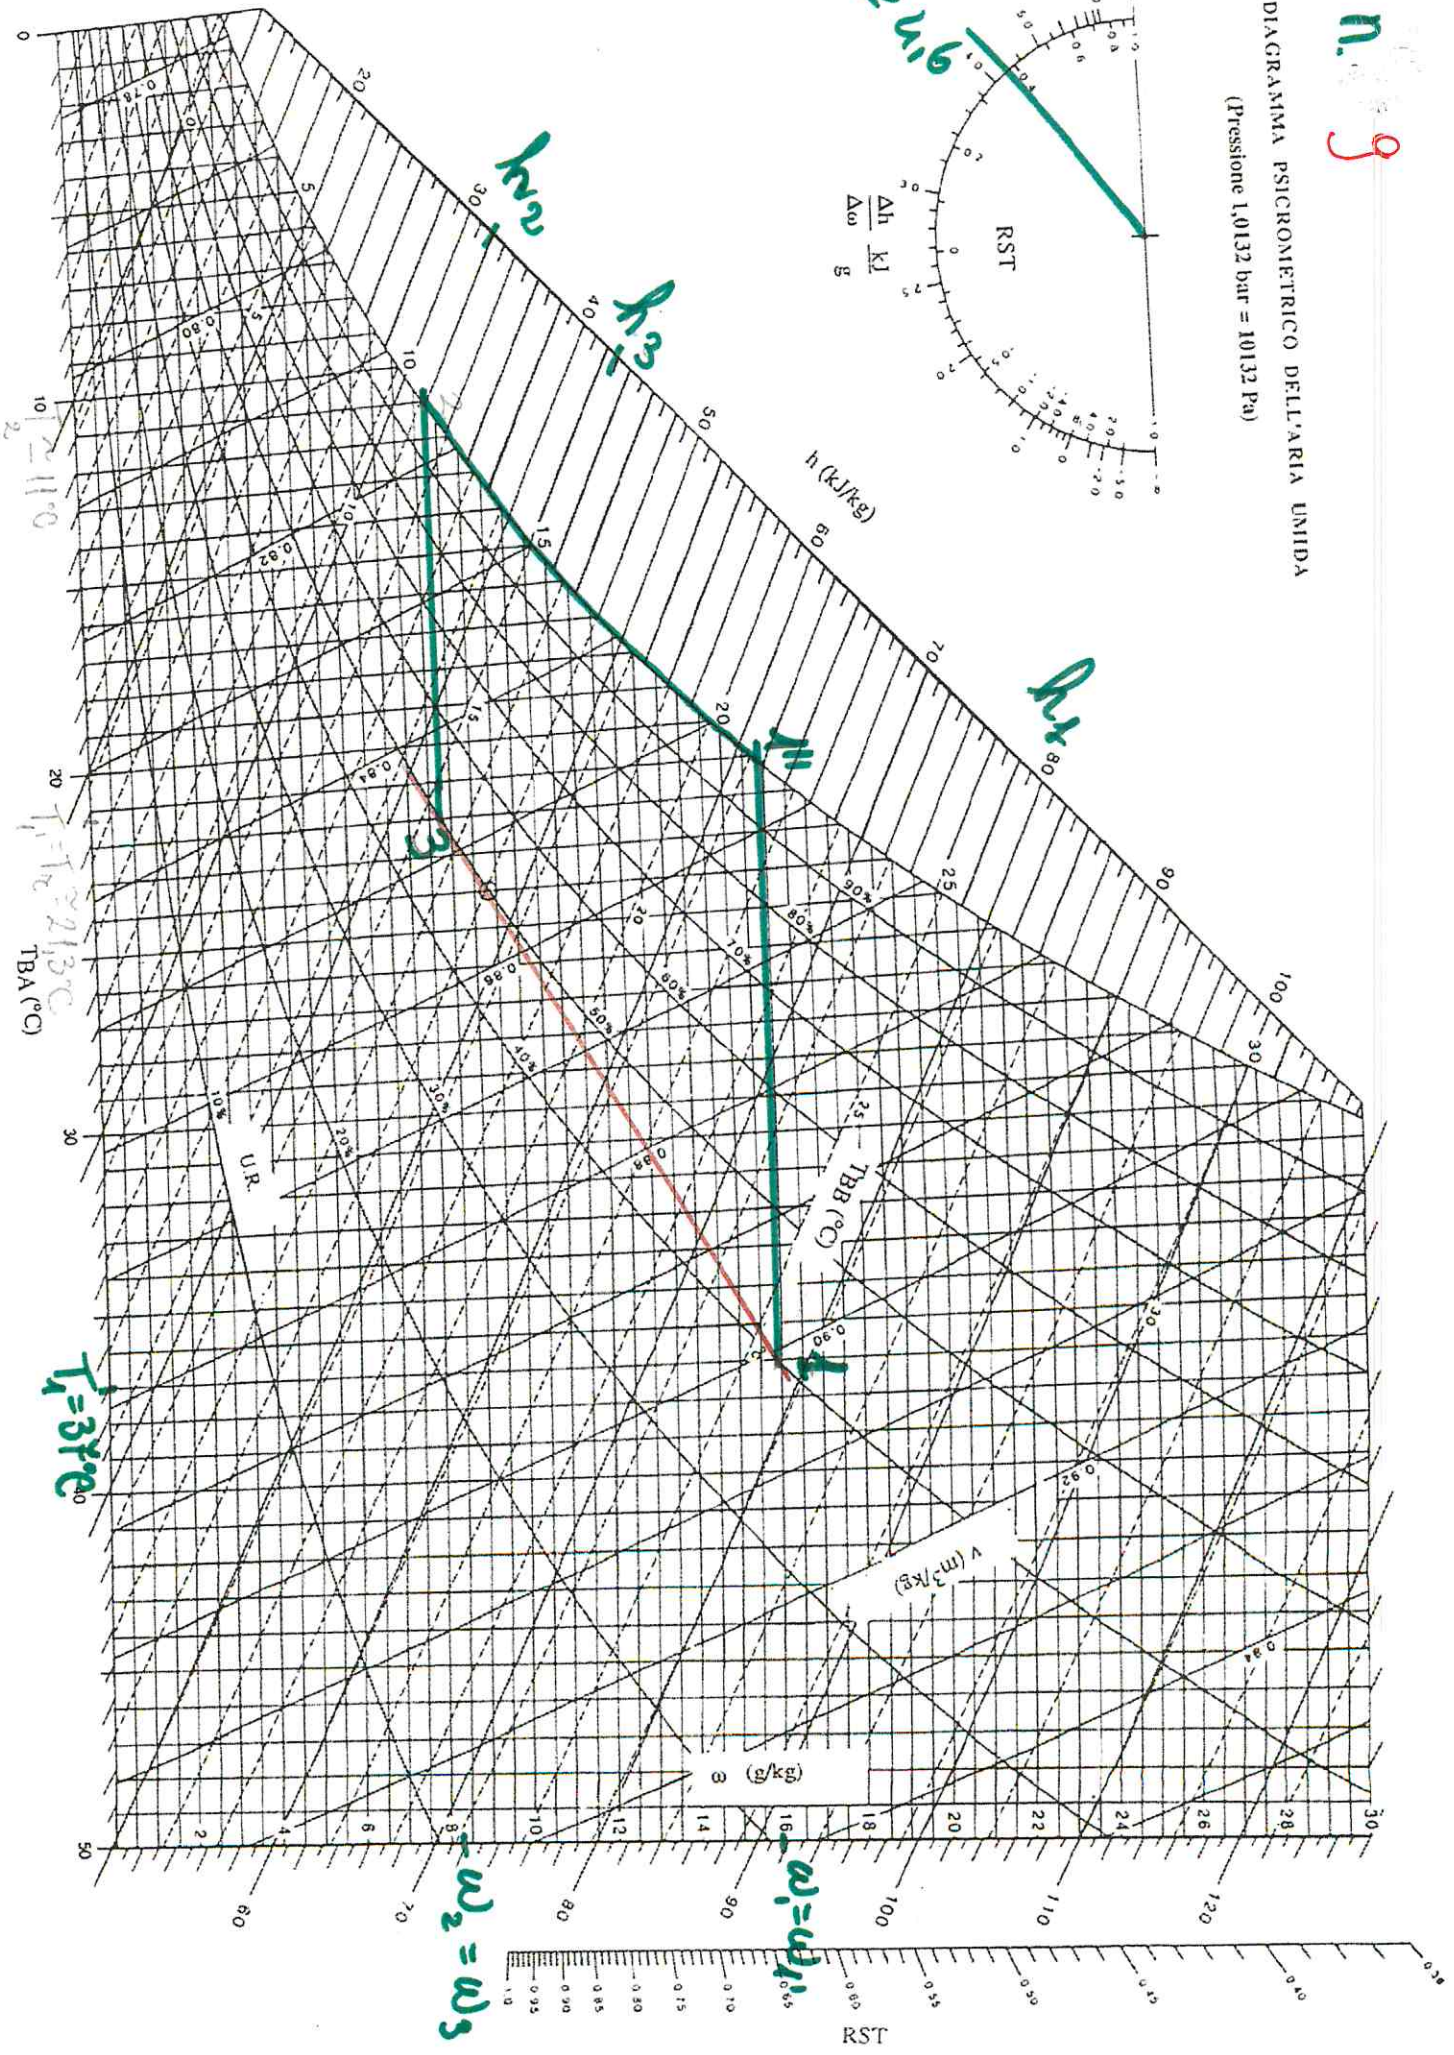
n. 9

DIAGRAMMA PSICROMETRICO DELL'ARIA UMIDA

(Pressione 1,0132 bar = 10132 Pa)

RST

$\frac{\Delta h}{\Delta \omega}$ $\frac{kJ}{g}$

0,6

h (kJ/kg)

20 30 40 50 60 70 80 90 100

$h_2$

$h_3$

$h_1$

5 10 15 20 25 30

0,78 0,80 0,82 0,84 0,86 0,88 0,90 0,92 0,94

10% 20% 30% 40% 50% 60% 70% 80% 90%

U.R.

TBB (°C)

v (m³/kg)

ω (g/kg)

2 4 6 8 10 12 14 16 18 20 22 24 26 28 30

1'

3

1

$\omega_2 = \omega_3$

$\omega_1 = \omega_1'$

0 10 20 30 40 50

TBA (°C)

$T_2 \approx 11°C$

$T_1' = T_3 \approx 21,3°C$

$T_1 = 37°C$

60 70 80 90 100 110 120

1,0 0,95 0,90 0,85 0,80 0,75 0,70 0,65 0,60 0,55 0,50 0,45 0,40 0,38

RST